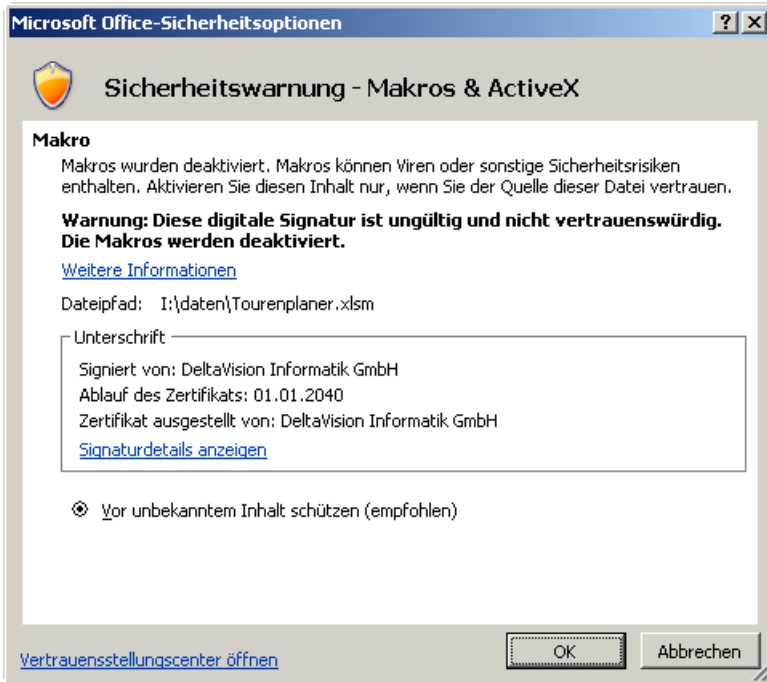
Microsoft Office-Sicherheitsoptionen

?

Sicherheitswarnung - Makros & ActiveX

Makro

Makros wurden deaktiviert. Makros können Viren oder sonstige Sicherheitsrisiken enthalten. Aktivieren Sie diesen Inhalt nur, wenn Sie der Quelle dieser Datei vertrauen.

Warnung: Diese digitale Signatur ist ungültig und nicht vertrauenswürdig. Die Makros werden deaktiviert.

Weitere Informationen

Dateipfad: I:\daten\Tourenplaner.xlsm

Unterschrift

Signiert von: DeltaVision Informatik GmbH
Ablauf des Zertifikats: 01.01.2040
Zertifikat ausgestellt von: DeltaVision Informatik GmbH
Signaturdetails anzeigen

Vor unbekanntem Inhalt schützen (empfohlen)

Vertrauensstellungscenter öffnen

OK

Abbrechen